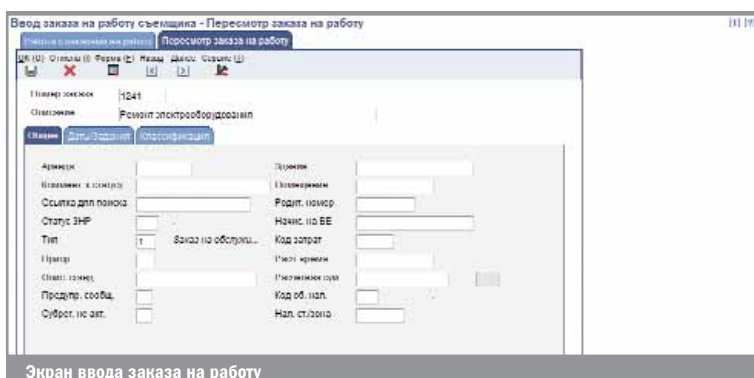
Ввод заказа на работу съемщика - Пересмотр заказа на работу

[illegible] | Пересмотр заказа на работу

ОК (О) Отмена (I) Форма (F) Назад Далее Сервис (S)

Номер заказа 1241

Описание Ремонт электрооборудования

Общие | Даты/Задания | Классификация

Арендатор

Здание

Конкретно к этажу

Помещение

Ссылка для поиска

Родит. номер

Статус ЗНР

Начис. по БЕ

Тип 1 Заказ на обслужи...

Код затрат

Приор.

Расп. время

Опис. помещ.

Расчетная сум

Предупр. сообщ.

Код об. нал.

Субрст. не акт.

Нал. ст./зона

Экран ввода заказа на работу